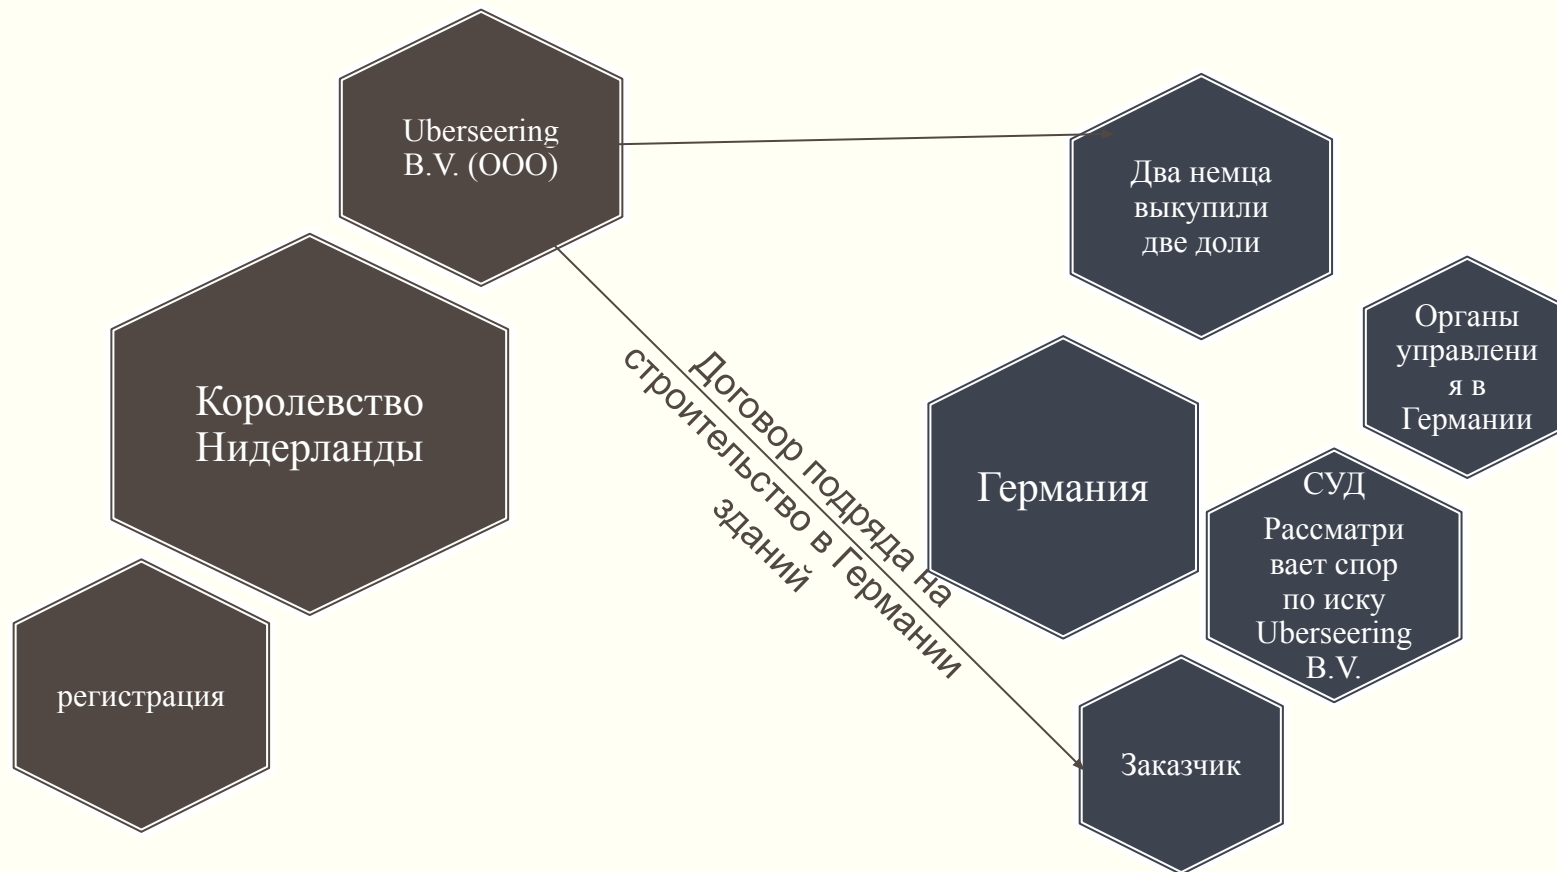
Uberseering B.V. (ООО)

Два немца выкупили две доли

Королевство Нидерланды

Договор подряда на строительство в Германии зданий

Органы управления в Германии

Германия

СУД

Рассматривает спор по иску Uberseering B.V.

регистрация

Заказчик